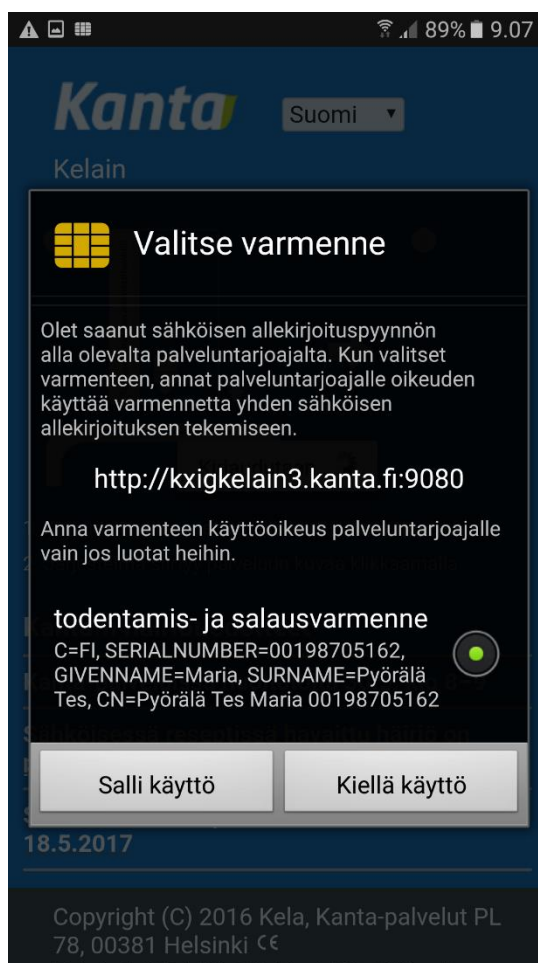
89% 9.07

Kanta

Suomi

Kelain

Valitse varmenne

Olet saanut sähköisen allekirjoituspyynnön alla olevalta palveluntarjoajalta. Kun valitset varmenteen, annat palveluntarjoajalle oikeuden käyttää varmennetta yhden sähköisen allekirjoituksen tekemiseen.

http://kxigkelain3.kanta.fi:9080

Anna varmenteen käyttöoikeus palveluntarjoajalle vain jos luotat heihin.

todentamis- ja salausvarmenne
C=FI, SERIALNUMBER=00198705162, GIVENNAME=Maria, SURNAME=Pyörälä Tes, CN=Pyörälä Tes Maria 00198705162

Salli käyttö

Kiellä käyttö

18.5.2017

Copyright (C) 2016 Kela, Kanta-palvelut PL 78, 00381 Helsinki CE